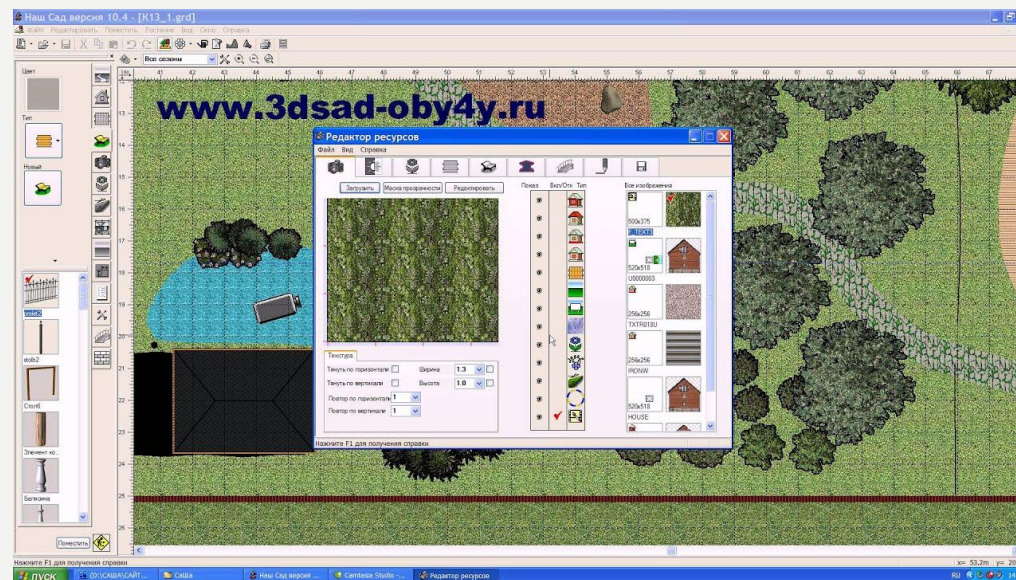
Наш Сад версия 10.4 - [K13_1.grd]

Файл Редактировать Поместить Растения Вид Окно Справка

Все сезоны

Цвет

Тип

Новый

www.3dsad-oby4y.ru

Редактор ресурсов

Файл Вид Справка

Загрузить Маска прозрачности Редактировать

Показ Вкл/Отк Тип

Все изображения

500x375

520x518
U0000003

256x256
TXTR018U

256x256
IRONW

520x518
HOUSE

Текстура

Тянуть по горизонтали

Ширина 1.3

Тянуть по вертикали

Высота 1.0

Повтор по горизонтали 1

Повтор по вертикали 1

Нажмите F1 для получения справки

violet2

stolb2

Столб

Элемент ко...

Балясина

Поместить

Нажмите F1 для получения справки

x= 53.2m y= 28

пуск

D:\САША\САЙТ...

Саша

Наш Сад версия ...

Camtasia Studio -...

Редактор ресурсов

RU